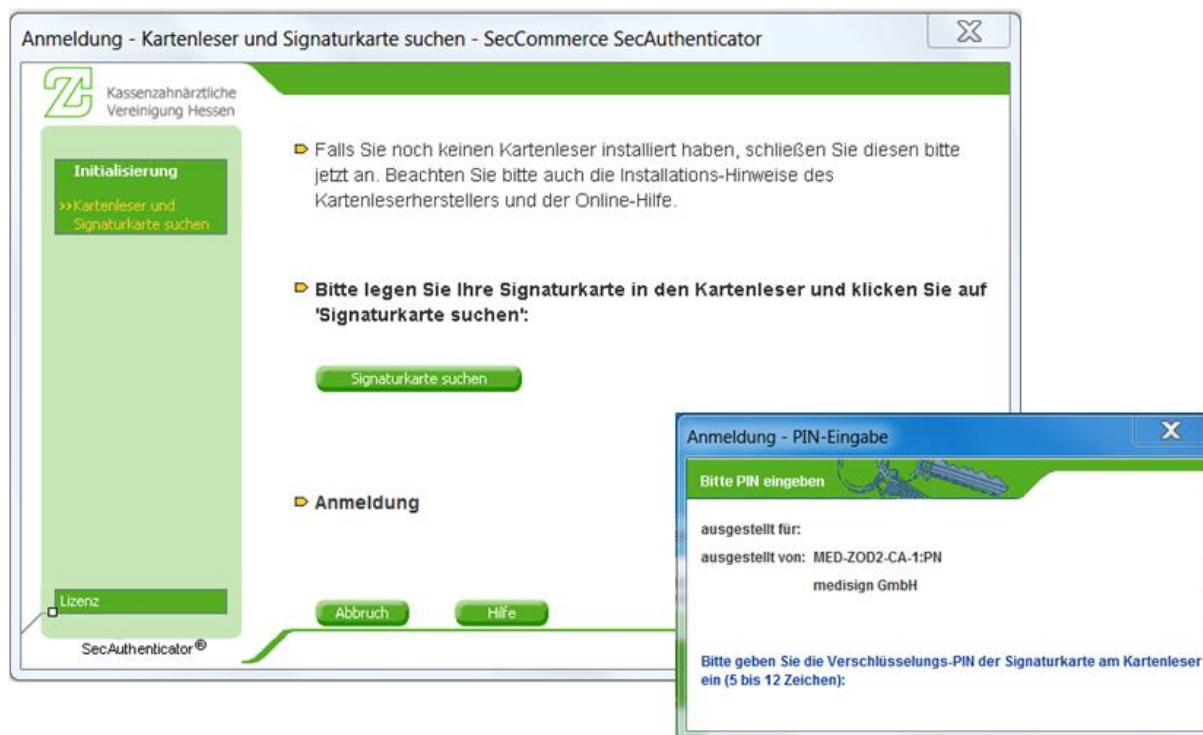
Anmeldung - Kartenleser und Signaturkarte suchen - SecCommerce SecAuthenticator

Kassenzahnärztliche Vereinigung Hessen

Initialisierung

>>Kartenleser und Signaturkarte suchen

Falls Sie noch keinen Kartenleser installiert haben, schließen Sie diesen bitte jetzt an. Beachten Sie bitte auch die Installations-Hinweise des Kartenleserherstellers und der Online-Hilfe.

Bitte legen Sie Ihre Signaturkarte in den Kartenleser und klicken Sie auf 'Signaturkarte suchen':

Signaturkarte suchen

Anmeldung

Lizenz

Abbruch

Hilfe

SecAuthenticator®

Anmeldung - PIN-Eingabe

Bitte PIN eingeben

ausgestellt für:

ausgestellt von: MED-ZOD2-CA-1:PN

medisign GmbH

Bitte geben Sie die Verschlüsselungs-PIN der Signaturkarte am Kartenleser ein (5 bis 12 Zeichen):